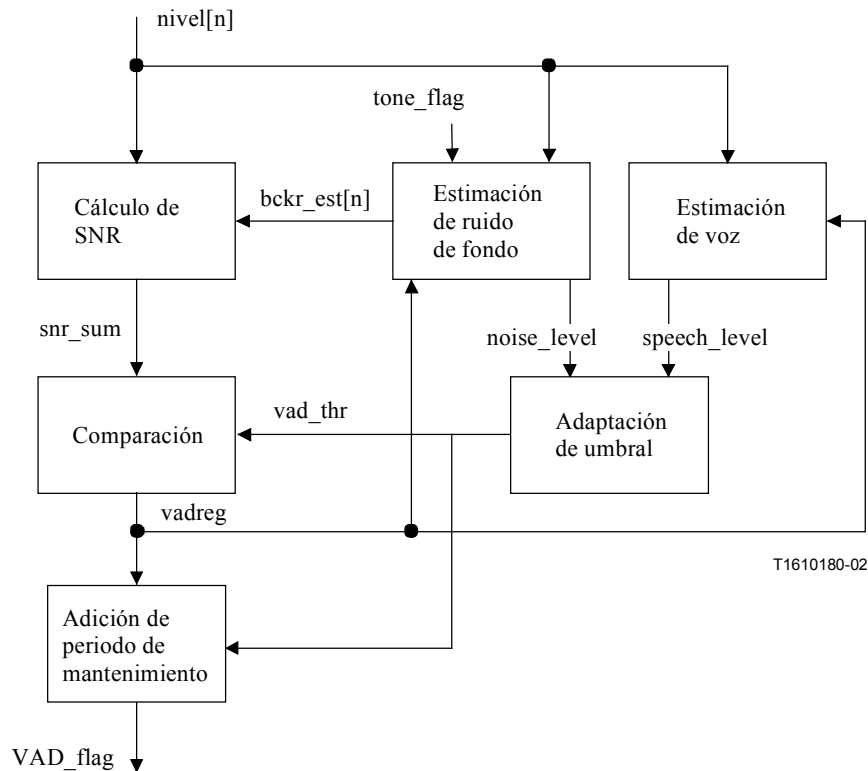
nivel[n]

tone_flag

Cálculo de SNR

bckr_est[n]

Estimación de ruido de fondo

Estimación de voz

snr_sum

noise_level

speech_level

vad_thr

Comparación

Adaptación de umbral

vadreg

T1610180-02

Adición de periodo de mantenimiento

VAD_flag